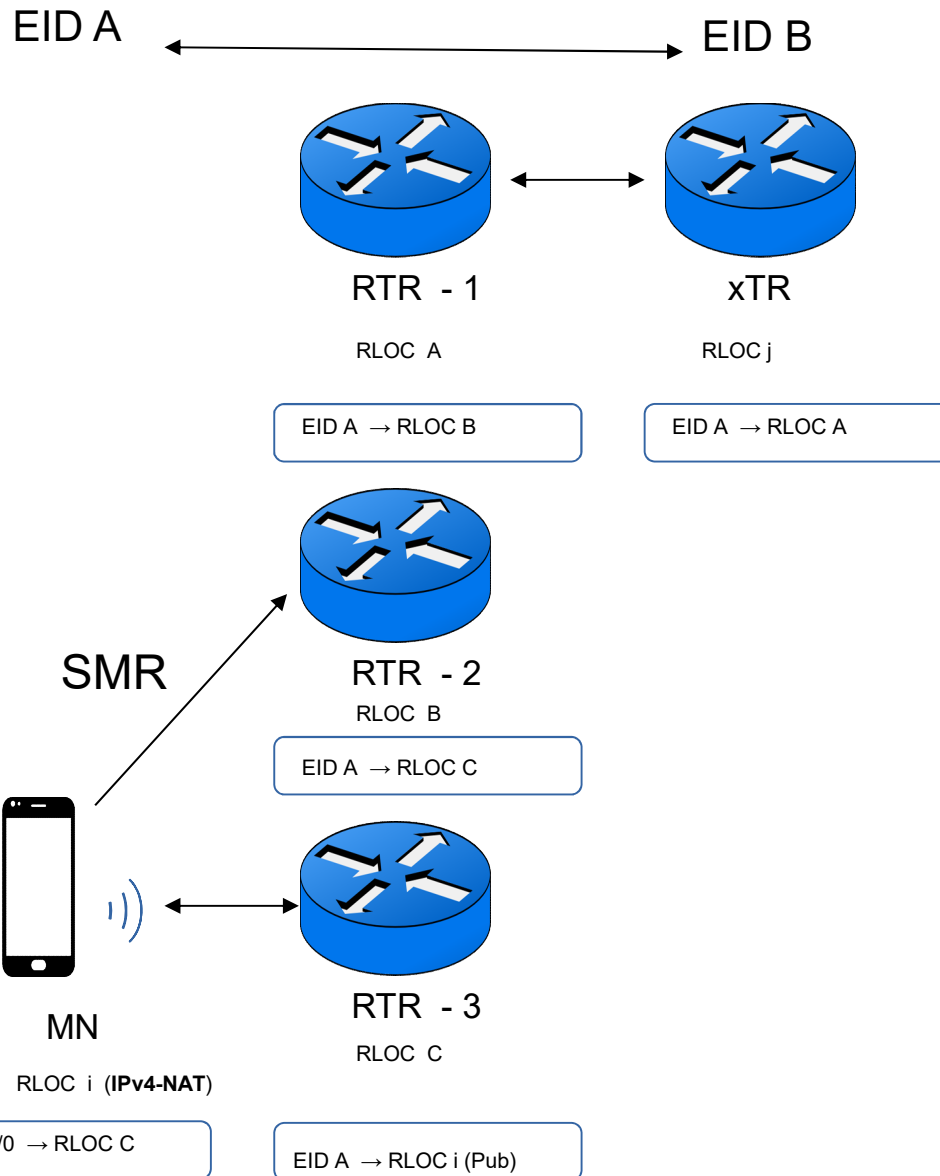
EID A

EID B

RTR - 1

xTR

RLOC A

RLOC j

EID A $\rightarrow$ RLOC B

EID A $\rightarrow$ RLOC A

SMR

RTR - 2

RLOC B

EID A $\rightarrow$ RLOC C

RTR - 3

MN

RLOC C

RLOC i (**IPv4-NAT**)

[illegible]/0 $\rightarrow$ RLOC C

EID A $\rightarrow$ RLOC i (Pub)